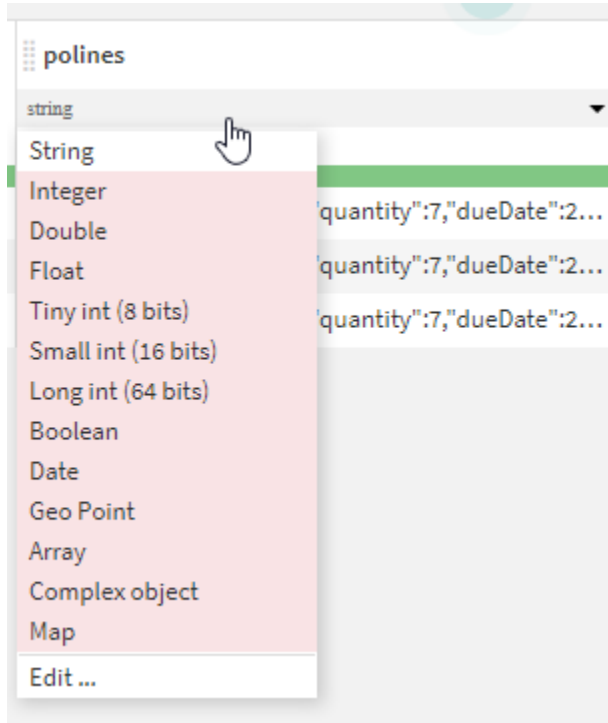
polines

string

String
Integer
Double
Float
Tiny int (8 bits)
Small int (16 bits)
Long int (64 bits)
Boolean
Date
Geo Point
Array
Complex object
Map
Edit ...

'quantity":7,"dueDate":2...
'quantity":7,"dueDate":2...
'quantity":7,"dueDate":2...